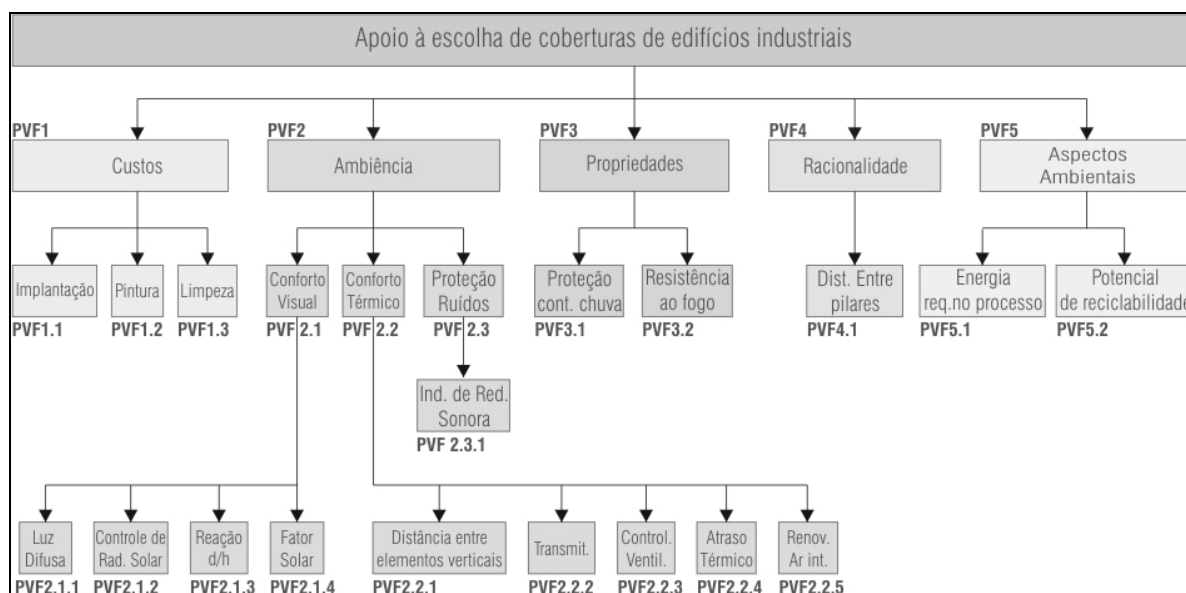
Apoio à escolha de coberturas de edifícios industriais

PVF1
Custos

PVF2
Ambiência

PVF3
Propriedades

PVF4
Racionalidade

PVF5
Aspectos Ambientais

Implantação
PVF1.1

Pintura
PVF1.2

Limpeza
PVF1.3

Conforto Visual
PVF 2.1

Conforto Térmico
PVF 2.2

Proteção Ruídos
PVF 2.3

Ind. de Red. Sonora
PVF 2.3.1

Proteção cont. chuva
PVF3.1

Resistência ao fogo
PVF3.2

Dist. Entre pilares
PVF4.1

Energia req.no processo
PVF5.1

Potencial de reciclabilidade
PVF5.2

Luz Difusa
PVF2.1.1

Controle de Rad. Solar
PVF2.1.2

Reação d/h
PVF2.1.3

Fator Solar
PVF2.1.4

Distância entre elementos verticais
PVF2.2.1

Transmit.
PVF2.2.2

Control. Ventil.
PVF2.2.3

Atraso Térmico
PVF2.2.4

Renov. Ar int.
PVF2.2.5